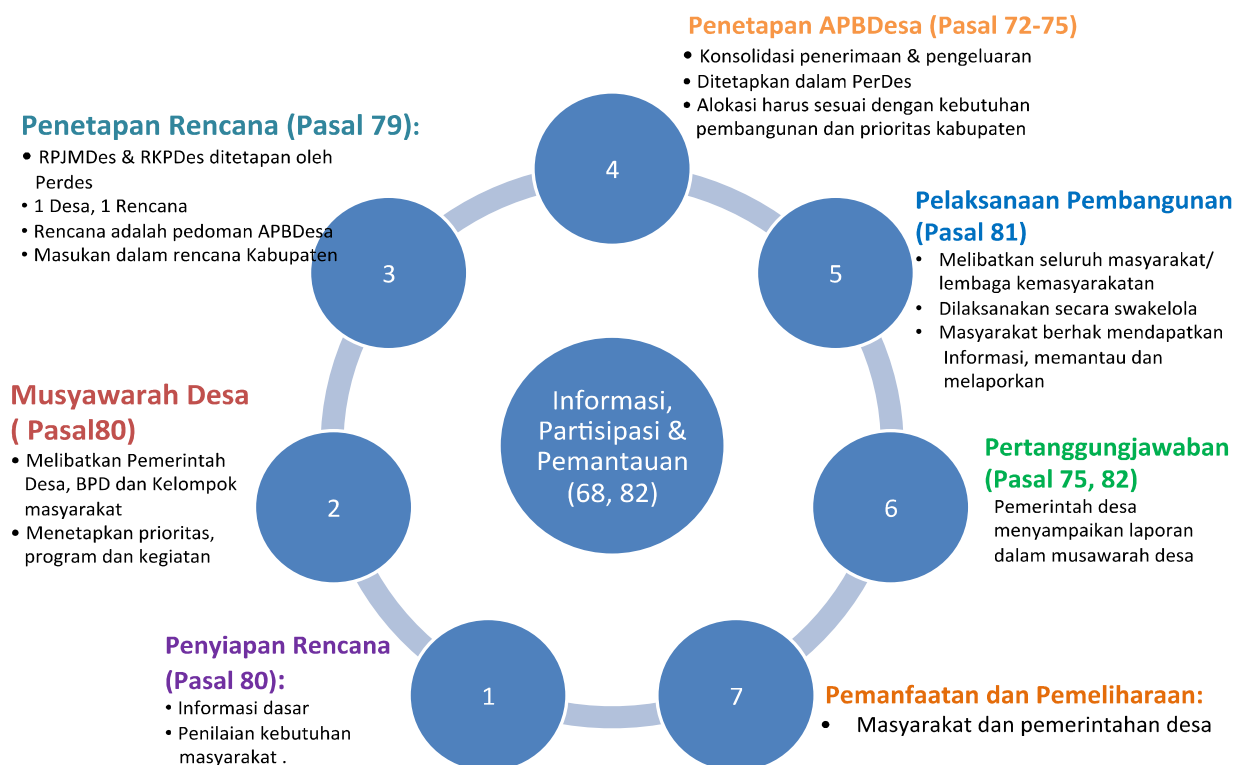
Penetapan APBDesa (Pasal 72-75)
• Konsolidasi penerimaan & pengeluaran
• Ditetapkan dalam PerDes
• Alokasi harus sesuai dengan kebutuhan pembangunan dan prioritas kabupaten

Penetapan Rencana (Pasal 79):
• RPJMDes & RKPDes ditetapan oleh Perdes
• 1 Desa, 1 Rencana
• Rencana adalah pedoman APBDesa
• Masukan dalam rencana Kabupaten

4

Pelaksanaan Pembangunan (Pasal 81)
• Melibatkan seluruh masyarakat/ lembaga kemasyarakatan
• Dilaksanakan secara swakelola
• Masyarakat berhak mendapatkan Informasi, memantau dan melaporkan

3

5

Informasi, Partisipasi & Pemantauan (68, 82)

Musyawarah Desa ( Pasal80)
• Melibatkan Pemerintah Desa, BPD dan Kelompok masyarakat
• Menetapkan prioritas, program dan kegiatan

2

6

Pertanggungjawaban (Pasal 75, 82)
Pemerintah desa menyampaikan laporan dalam musawarah desa

Penyiapan Rencana (Pasal 80):
• Informasi dasar
• Penilaian kebutuhan masyarakat .

1

7

Pemanfaatan dan Pemeliharaan:
• Masyarakat dan pemerintahan desa